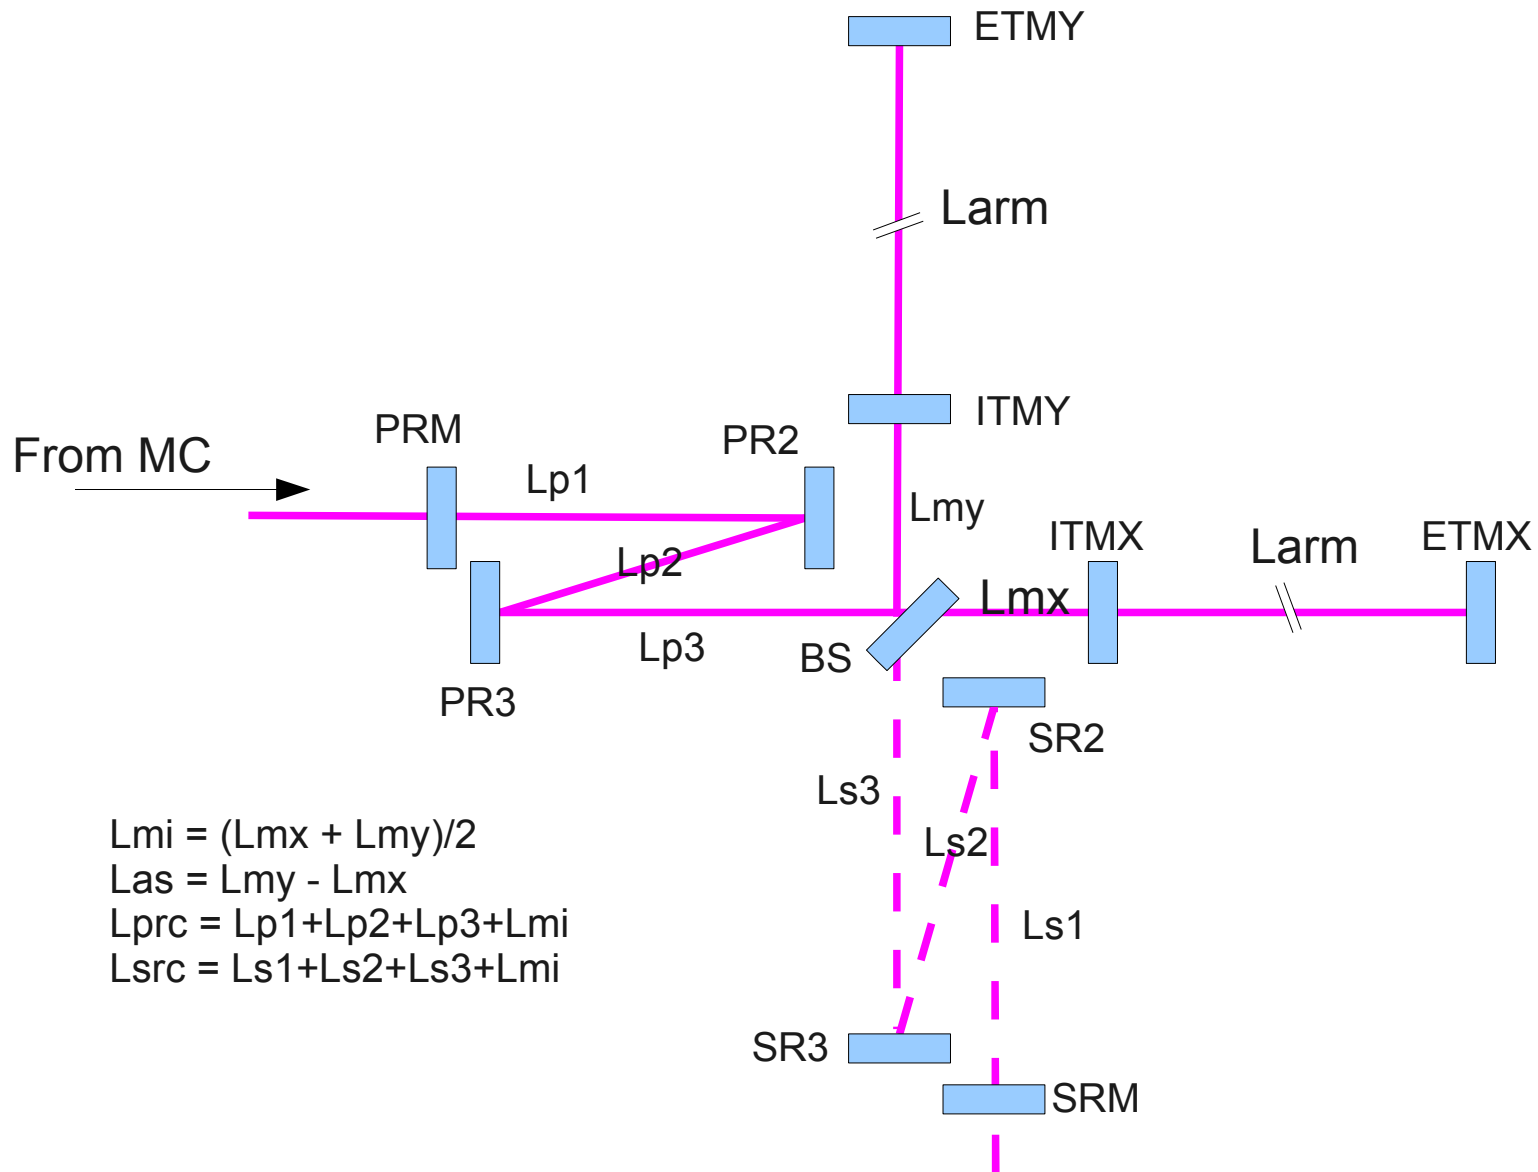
ETMY

Larm

ITMY

From MC

PRM

PR2

Lp1

Lmy

ITMX

Larm

ETMX

Lp2

Lmx

Lp3

BS

PR3

SR2

Ls3

Ls2

Ls1

Lmi = (Lmx + Lmy)/2
Las = Lmy - Lmx
Lprc = Lp1+Lp2+Lp3+Lmi
Lsrc = Ls1+Ls2+Ls3+Lmi

SR3

SRM